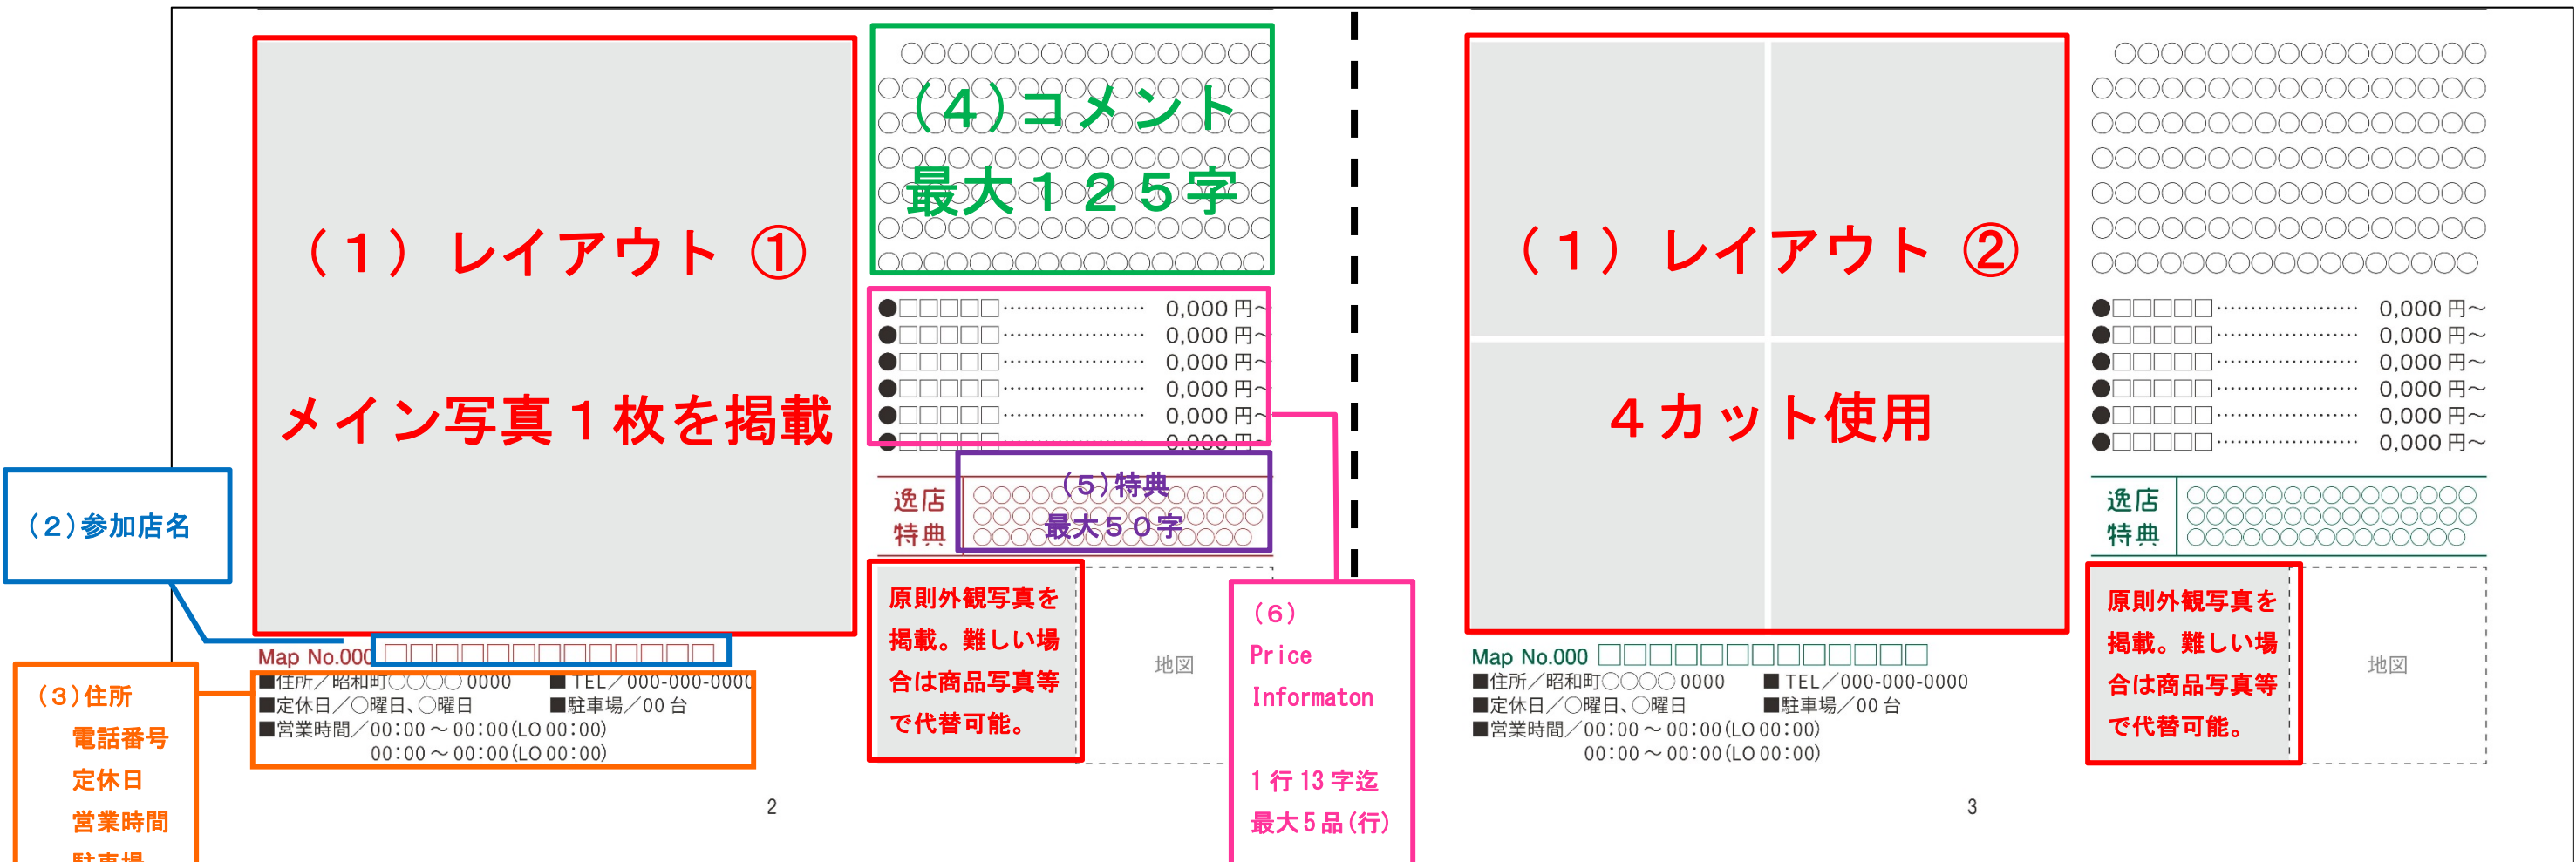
（１）レイアウト ①

メイン写真１枚を掲載

（４）コメント
最大１２５字

●□□□□□……………… 0,000 円～
●□□□□□……………… 0,000 円～
●□□□□□……………… 0,000 円～
●□□□□□……………… 0,000 円～
●□□□□□……………… 0,000 円～
●□□□□□……………… 0,000 円～

逸店特典

（５）特典
最大５０字

（２）参加店名

Map No.000 □□□□□□□□□□□□□□

（３）住所
電話番号
定休日
営業時間
駐車場

■住所／昭和町○○○○ 0000 ■TEL／000-000-0000
■定休日／○曜日、○曜日 ■駐車場／00 台
■営業時間／00:00 ～ 00:00(LO 00:00)
00:00 ～ 00:00(LO 00:00)

原則外観写真を掲載。難しい場合は商品写真等で代替可能。

地図

（６）
Price
Informaton

１行 13 字迄
最大５品（行）

2

（１）レイアウト ②

４カット使用

●□□□□□……………… 0,000 円～
●□□□□□……………… 0,000 円～
●□□□□□……………… 0,000 円～
●□□□□□……………… 0,000 円～
●□□□□□……………… 0,000 円～
●□□□□□……………… 0,000 円～

逸店特典

Map No.000 □□□□□□□□□□□□□□
■住所／昭和町○○○○ 0000 ■TEL／000-000-0000
■定休日／○曜日、○曜日 ■駐車場／00 台
■営業時間／00:00 ～ 00:00(LO 00:00)
00:00 ～ 00:00(LO 00:00)

原則外観写真を掲載。難しい場合は商品写真等で代替可能。

地図

3